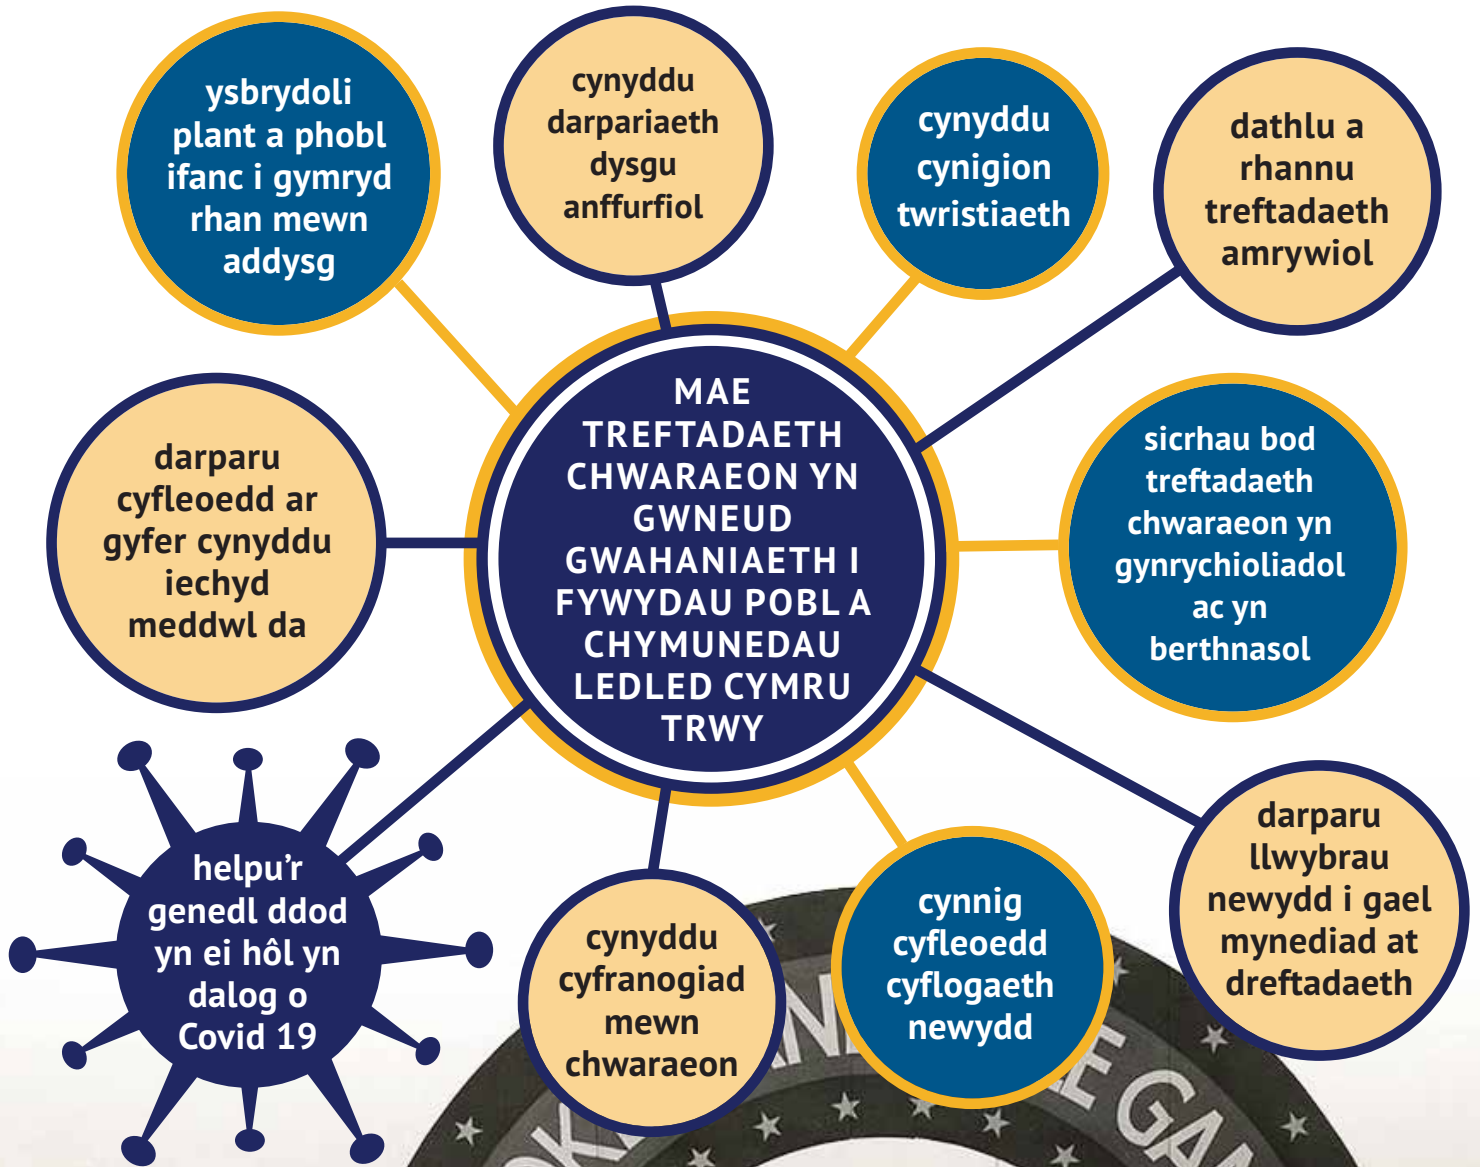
MAE TREFTADAETH CHWARAEON YN GWNEUD GWAHANIAETH I FYWYDAU POBL A CHYMUNEDAU LEDLED CYMRU TRWY

ysbrydoli plant a phobl ifanc i gymryd rhan mewn addysg

cynyddu darpariaeth dysgu anffurfiol

cynyddu cynigion twristiaeth

dathlu a rhannu treftadaeth amrywiol

darparu cyfleoedd ar gyfer cynyddu iechyd meddwl da

sicrhau bod treftadaeth chwaraeon yn gynrychioliadol ac yn berthnasol

helpu'r genedl ddod yn ei hôl yn dalog o Covid 19

cynyddu cyfranogiad mewn chwaraeon

cynnig cyfleoedd cyflogaeth newydd

darparu llwybrau newydd i gael mynediad at dreftadaeth

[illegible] GA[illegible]